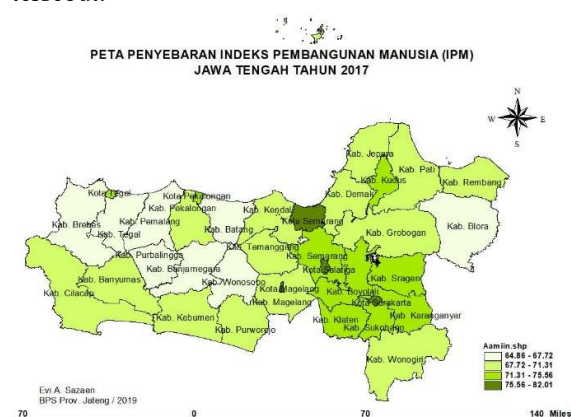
PETA PENYEBARAN INDEKS PEMBANGUNAN MANUSIA (IPM)
JAWA TENGAH TAHUN 2017

N
W E
S

Kab. Jepara
Kab. Pati
Kab. Kudus
Kab. Rembang
Kota Tegal
Kota Pekalongan
Kab. Demak
Kab. Kendal
Kota Semarang
Kab. Brebes
Kab. Pemalang
Kab. Pekalongan
Kab. Tegal
Kab. Batang
Kab. Grobogan
Kab. Blora
Kab. Purbalingga
Kab. Temanggung
Kab. Semarang
Kota Salatiga
Kab. Banjarnegara
Kab. Sragen
Kab. Banyumas
Kab. Wonosobo
Kab. Boyolali
Kab. Cilacap
Kota Magelang
Kota Surakarta
Kab. Magelang
Kab. Karanganyar
Kab. Kebumen
Kab. Purworejo
Kab. Klaten
Kab. Sukoharjo
Kab. Wonogiri

Aamiin.shp
64.86 - 67.72
67.72 - 71.31
71.31 - 75.56
75.56 - 82.01

Evi A. Sazaen
BPS Prov. Jateng / 2019

70 0 70 140 Miles